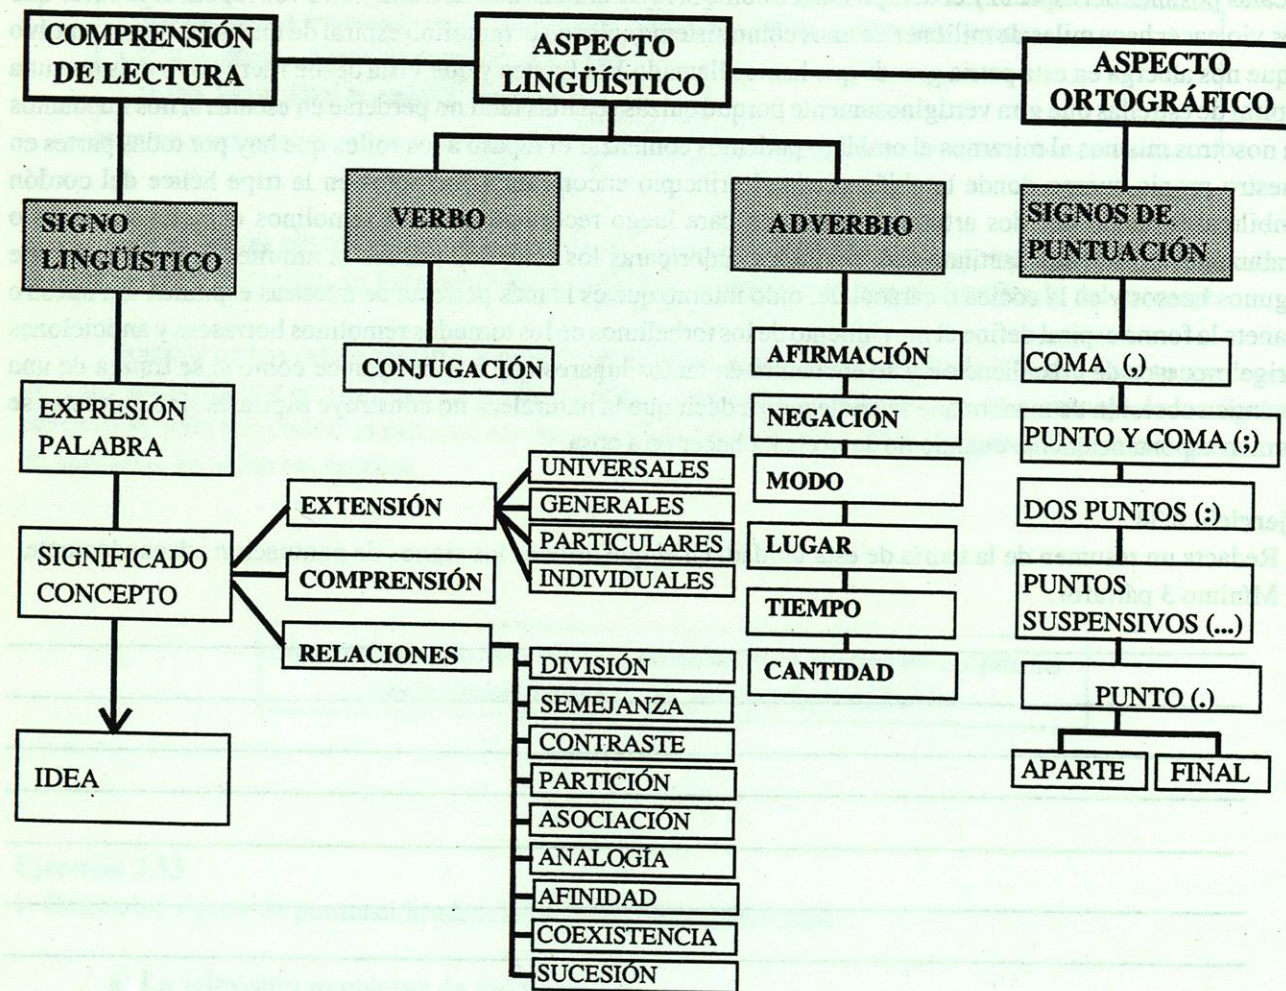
COMPRENSIÓN DE LECTURA

ASPECTO LINGÜÍSTICO

ASPECTO ORTOGRÁFICO

SIGNO LINGÜÍSTICO

VERBO

ADVERBIO

SIGNOS DE PUNTUACIÓN

CONJUGACIÓN

AFIRMACIÓN

NEGACIÓN

MODO

LUGAR

TIEMPO

CANTIDAD

COMA (,)

PUNTO Y COMA (;)

DOS PUNTOS (:)

PUNTOS SUSPENSIVOS (...)

PUNTO (.)

APARTE

FINAL

EXPRESIÓN PALABRA

SIGNIFICADO CONCEPTO

IDEA

EXTENSIÓN

COMPRENSIÓN

RELACIONES

UNIVERSALES

GENERALES

PARTICULARES

INDIVIDUALES

DIVISIÓN

SEMEJANZA

CONTRASTE

PARTICIÓN

ASOCIACIÓN

ANALOGÍA

AFINIDAD

COEXISTENCIA

SUCESIÓN